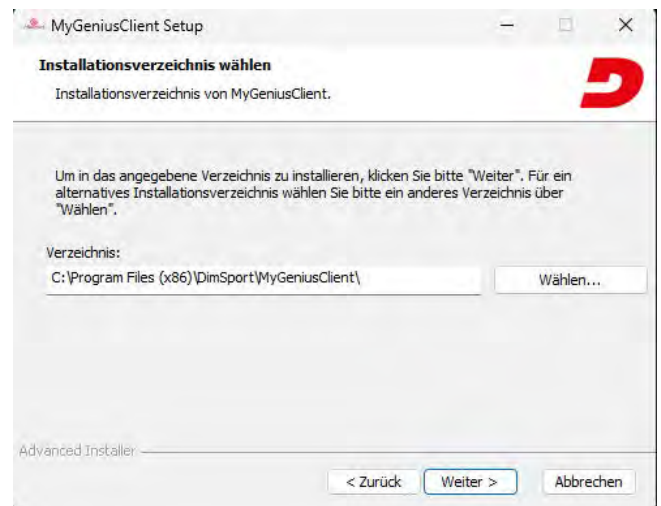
MyGeniusClient Setup

Installationsverzeichnis wählen

Installationsverzeichnis von MyGeniusClient.

Um in das angegebene Verzeichnis zu installieren, klicken Sie bitte "Weiter". Für ein alternatives Installationsverzeichnis wählen Sie bitte ein anderes Verzeichnis über "Wählen".

Verzeichnis:

C:\Program Files (x86)\DimSport\MyGeniusClient\

Wählen...

Advanced Installer

< Zurück

Weiter >

Abbrechen